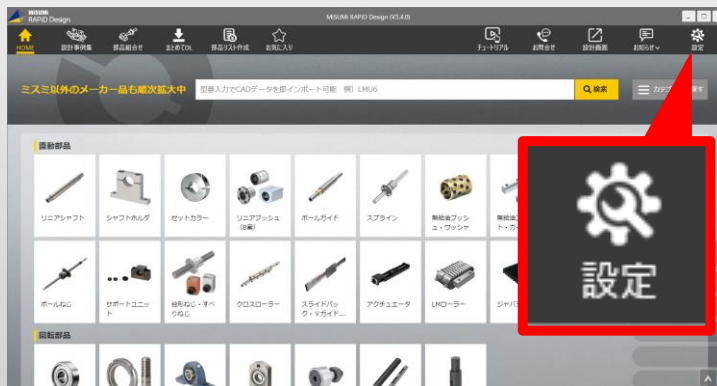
MISUMI RAPiD Design

MISUMI RAPiD Design (V3.4.0)

HOME 設計事例集 部品組合せ まとめてDL 部品リスト作成 お気に入り

チュートリアル お問合せ 設計画面 お知らせ 設定

ミスミ以外のメーカー品も順次拡大中

型番入力でCADデータを即インポート可能　例）LMU6

検索

カテゴリ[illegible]探す

直動部品

リニアシャフト

シャフトホルダ

セットカラー

リニアブッシュ (8基)

ボールガイド

スプライン

無給油ブッシュ・ワッシャ

無給油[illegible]ト・ガイ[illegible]

ボールねじ

サポートユニット

台形ねじ・すべりねじ

クロスローラー

スライドパック・Vガイド...

アクチュエータ

LMローラー

ジャバ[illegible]

回転部品

設定